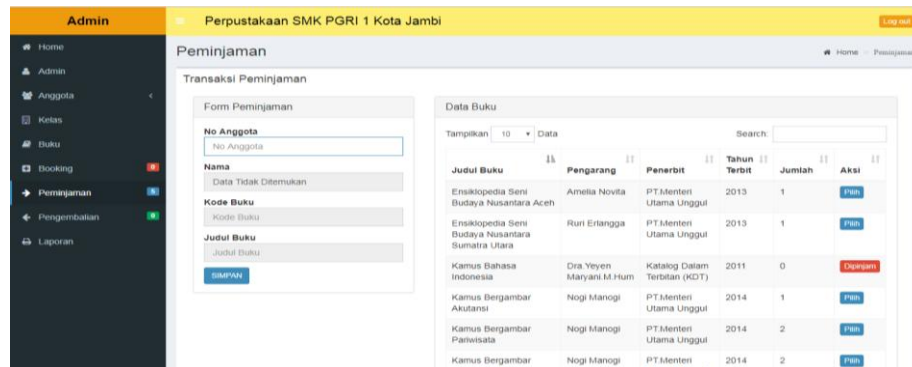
Admin
Perpustakaan SMK PGRI 1 Kota Jambi
Log out

Home
Admin
Anggota
Kelas
Buku
Booking
Peminjaman
Pengembalian
Laporan

Peminjaman
Home > Peminjaman

Transaksi Peminjaman

Form Peminjaman
No Anggota
No Anggota
Nama
Data Tidak Ditemukan
Kode Buku
Kode Buku
Judul Buku
Judul Buku
SIMPAN

Data Buku
Tampilkan 10 Data
Search:

| Judul Buku | Pengarang | Penerbit | Tahun Terbit | Jumlah | Aksi |
|---|---|---|---|---|---|
| Ensiklopedia Seni Budaya Nusantara Aceh | Amelia Novita | PT.Menteri Utama Unggul | 2013 | 1 | Pilih |
| Ensiklopedia Seni Budaya Nusantara Sumatra Utara | Ruri Erlangga | PT.Menteri Utama Unggul | 2013 | 1 | Pilih |
| Kamus Bahasa Indonesia | Dra.Yeyen Maryani.M.Hum | Katalog Dalam Terbitan (KDT) | 2011 | 0 | Dipinjam |
| Kamus Bergambar Akutansi | Nogi Manogi | PT.Menteri Utama Unggul | 2014 | 1 | Pilih |
| Kamus Bergambar Pariwisata | Nogi Manogi | PT.Menteri Utama Unggul | 2014 | 2 | Pilih |
| Kamus Bergambar | Nogi Manogi | PT.Menteri | 2014 | 2 | Pilih |